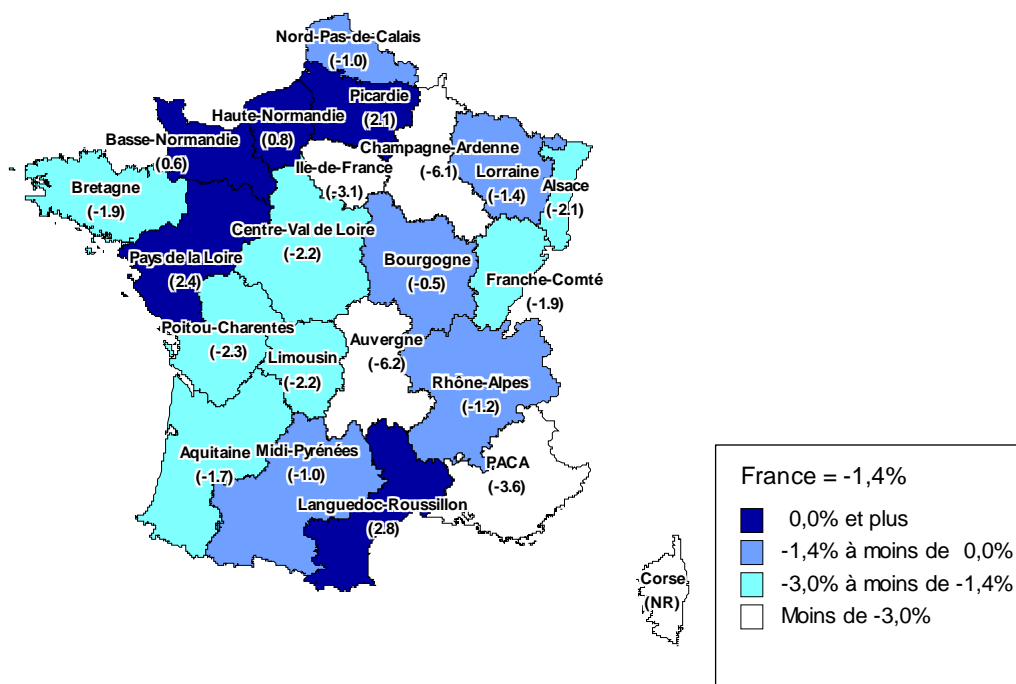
Nord-Pas-de-Calais
(-1.0)
Picardie
(2.1)
Haute-Normandie
(0.8)
Basse-Normandie
(0.6)
Champagne-Ardenne
(-6.1)
Ile-de-France
(-3.1)
Lorraine
(-1.4)
Alsace
(-2.1)
Bretagne
(-1.9)
Centre-Val de Loire
(-2.2)
Pays de la Loire
(2.4)
Bourgogne
(-0.5)
Franche-Comté
(-1.9)
Poitou-Charentes
(-2.3)
Limousin
(-2.2)
Auvergne
(-6.2)
Rhône-Alpes
(-1.2)
Aquitaine
(-1.7)
Midi-Pyrénées
(-1.0)
PACA
(-3.6)
Languedoc-Roussillon
(2.8)
Corse
(NR)

France = -1,4%
0,0% et plus
-1,4% à moins de 0,0%
-3,0% à moins de -1,4%
Moins de -3,0%